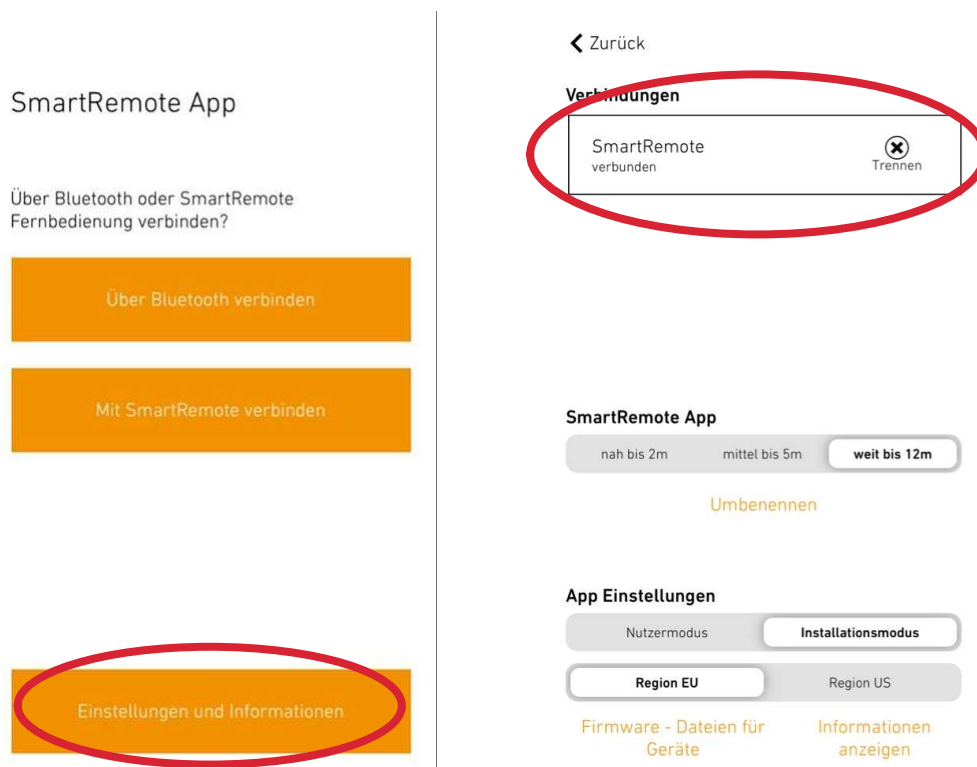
SmartRemote App

Über Bluetooth oder SmartRemote Fernbedienung verbinden?

Über Bluetooth verbinden

Mit SmartRemote verbinden

Einstellungen und Informationen

Zurück

Verbindungen

SmartRemote
verbunden

Trennen

SmartRemote App

nah bis 2m | mittel bis 5m | weit bis 12m

Umbenennen

App Einstellungen

Nutzermodus | Installationsmodus

Region EU | Region US

Firmware - Dateien für Geräte

Informationen anzeigen